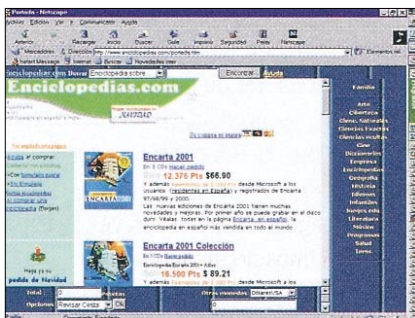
Portada - Netscape

Archivo Edición Ver Ir Communicator Ayuda

Anterior Siguiente Recargar Inicio Buscar Guía Imprimir Seguridad Parar Netscape

Marcadores Dirección: http://www.enciclopedias.com/portada.htm

Instant Message Internet Buscar Novedades

Enciclopedias.com Buscar Enciclopedia sobre Encontrar Ayuda

Enciclopedias.com

NAVIDAD

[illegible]

Encarta 2001

En 5 CDs Hacer pedido

12.376 Pts $66.90

Y además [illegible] desde Microsoft a los usuarios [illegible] y registrados de Encarta 97/98/99 y 2000.

Las nuevas ediciones de Encarta 2001 tienen muchas novedades y mejoras. Por primer año se puede grabar en el disco duro. Véalas todas en la página Encarta en español, la enciclopedia en español más vendida en todo el mundo.

Encarta 2001 Colección

En 1 CD Hacer pedido

16.500 Pts $ 89.21

Y además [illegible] desde Microsoft a los

Haga ya su pedido de Navidad

Total

Opciones Revisar Cesta Ok

Otras monedas Dólar(USA)

Familia

Arte
Ciberarte
Cienc. Naturales
Ciencias Exactas
Ciencias sociales
Cine
Diccionarios
Empresa
Enciclopedias
Geografía
Historia
Idiomas
Infantiles
Juegos edu.
Literatura
Música
Programas
Salud
Temas